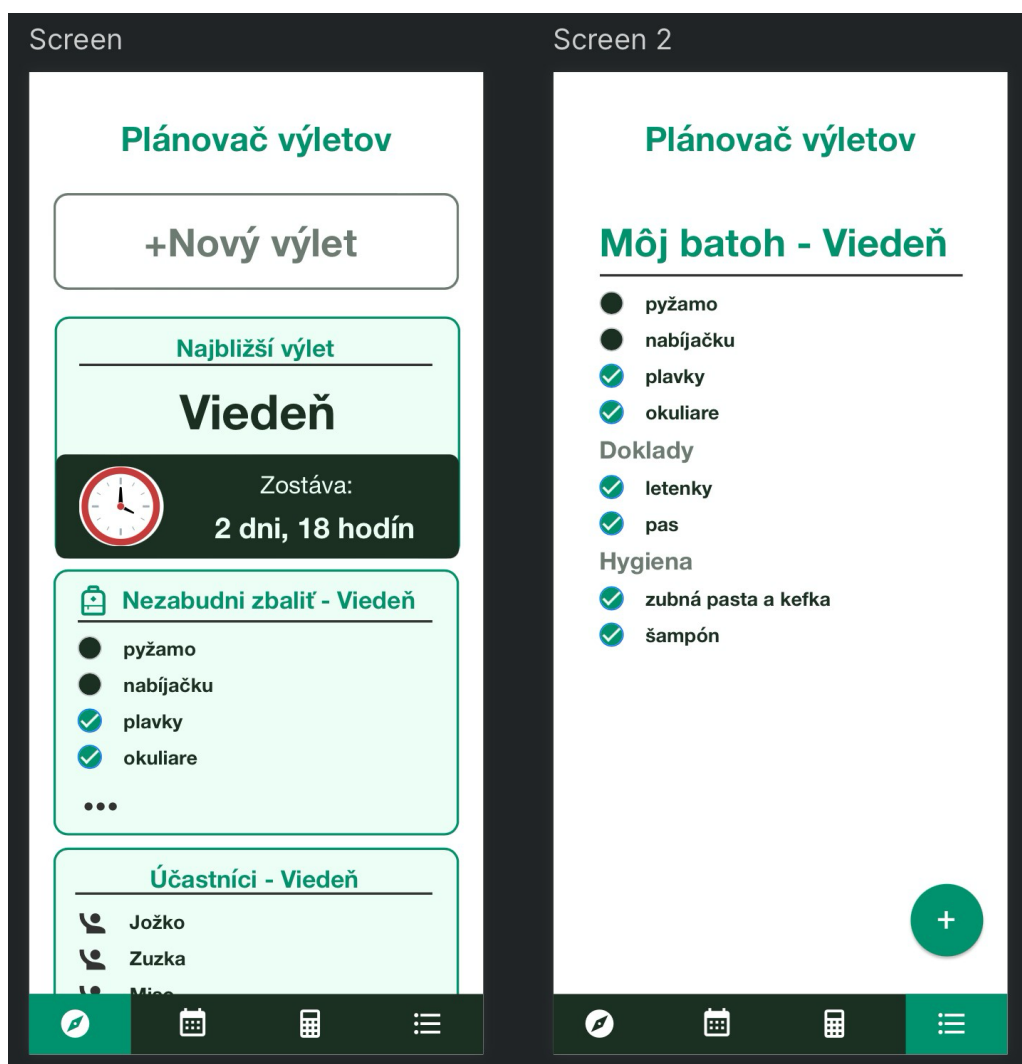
Screen

Plánovač výletov

+Nový výlet

Najbližší výlet

Viedeň

Zostáva:

2 dni, 18 hodín

Nezabudni zbaliť - Viedeň

pyžamo

nabíjačku

plavky

okuliare

•••

Účastníci - Viedeň

Jožko

Zuzka

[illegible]

Screen 2

Plánovač výletov

Môj batoh - Viedeň

pyžamo

nabíjačku

plavky

okuliare

Doklady

letenky

pas

Hygiena

zubná pasta a kefka

šampón

+